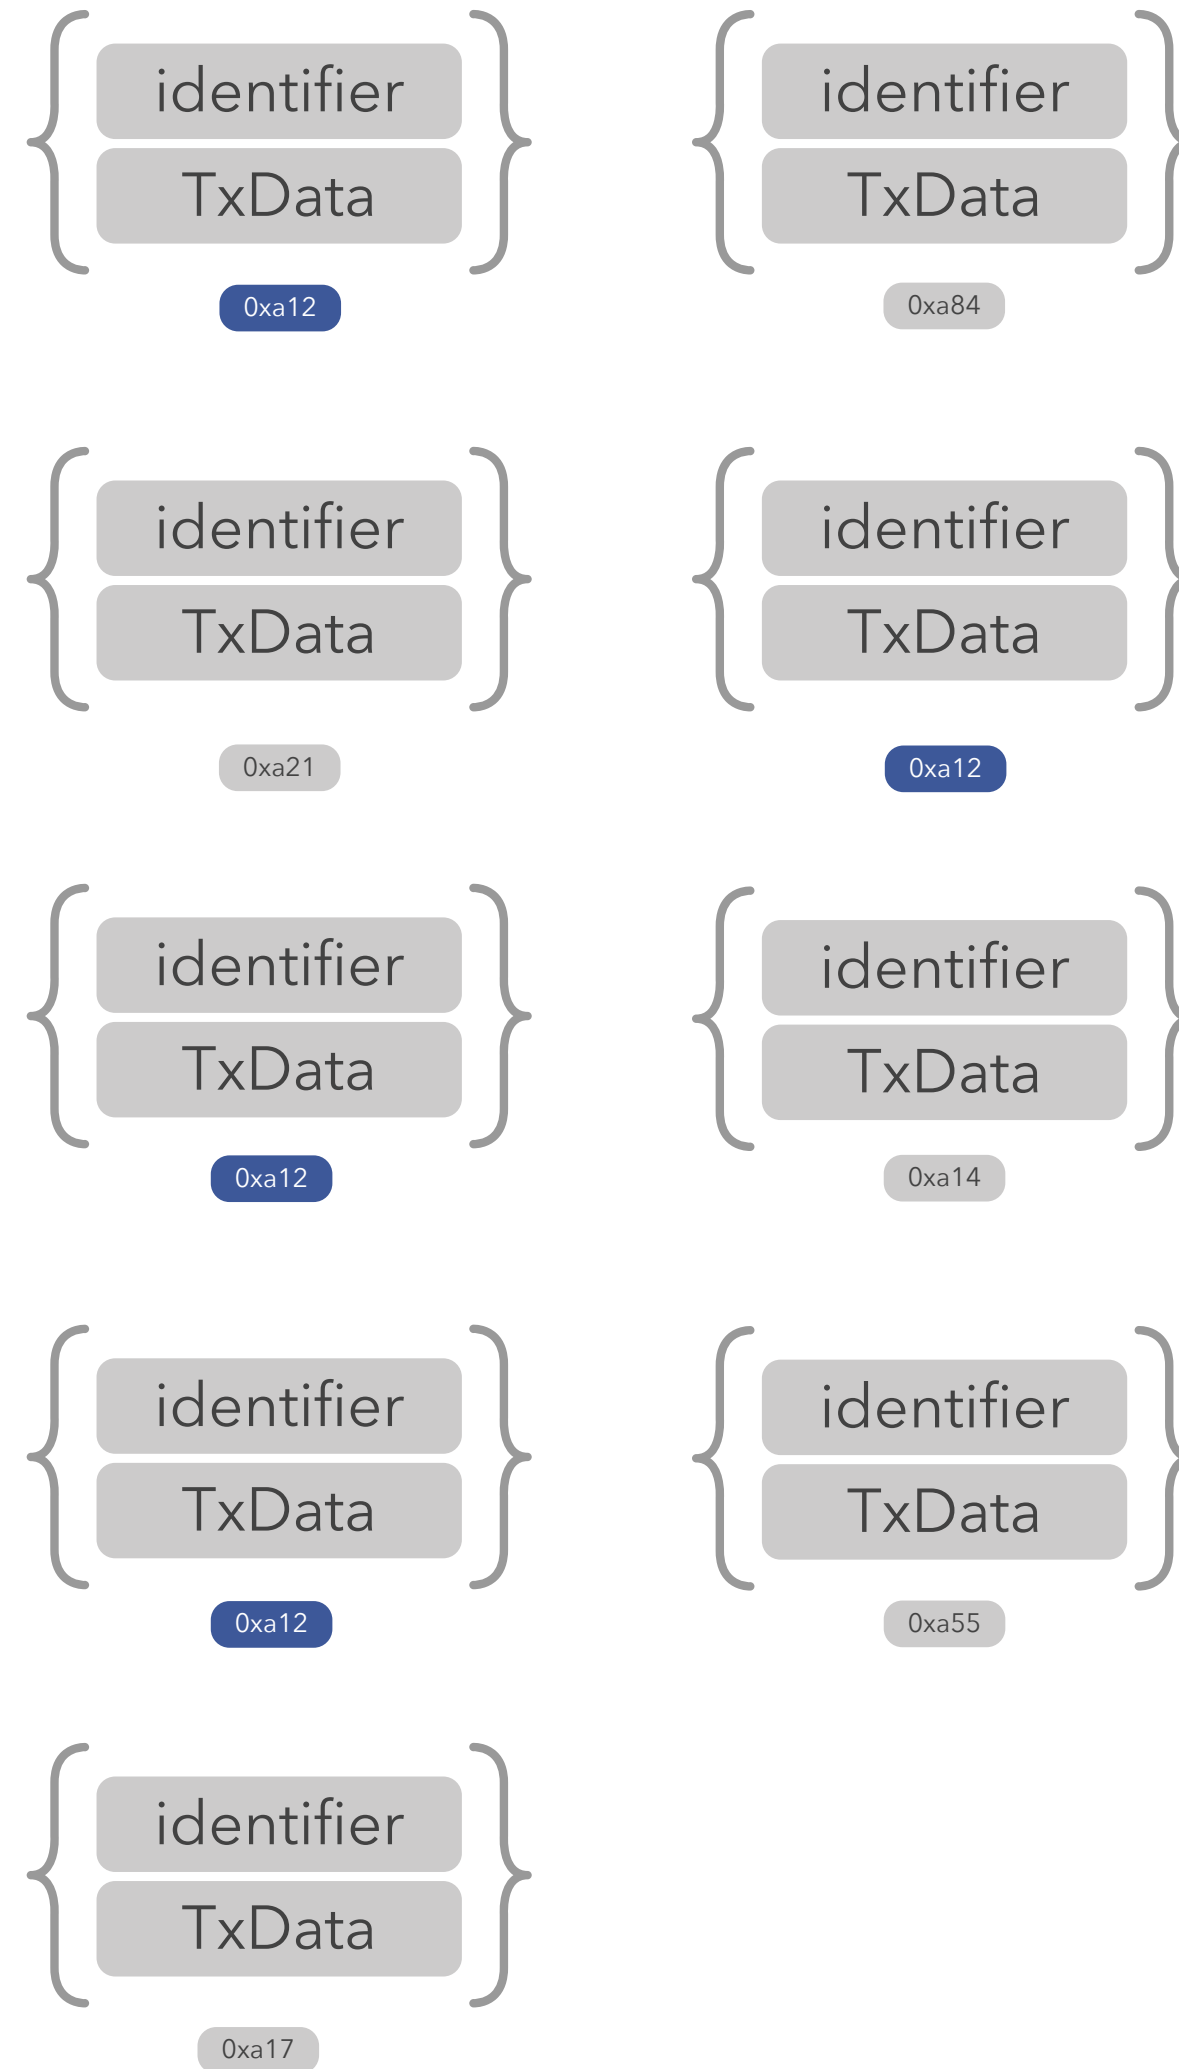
identifier
TxData
0xa12

identifier
TxData
0xa84

identifier
TxData
0xa21

identifier
TxData
0xa12

identifier
TxData
0xa12

identifier
TxData
0xa14

identifier
TxData
0xa12

identifier
TxData
0xa55

identifier
TxData
0xa17